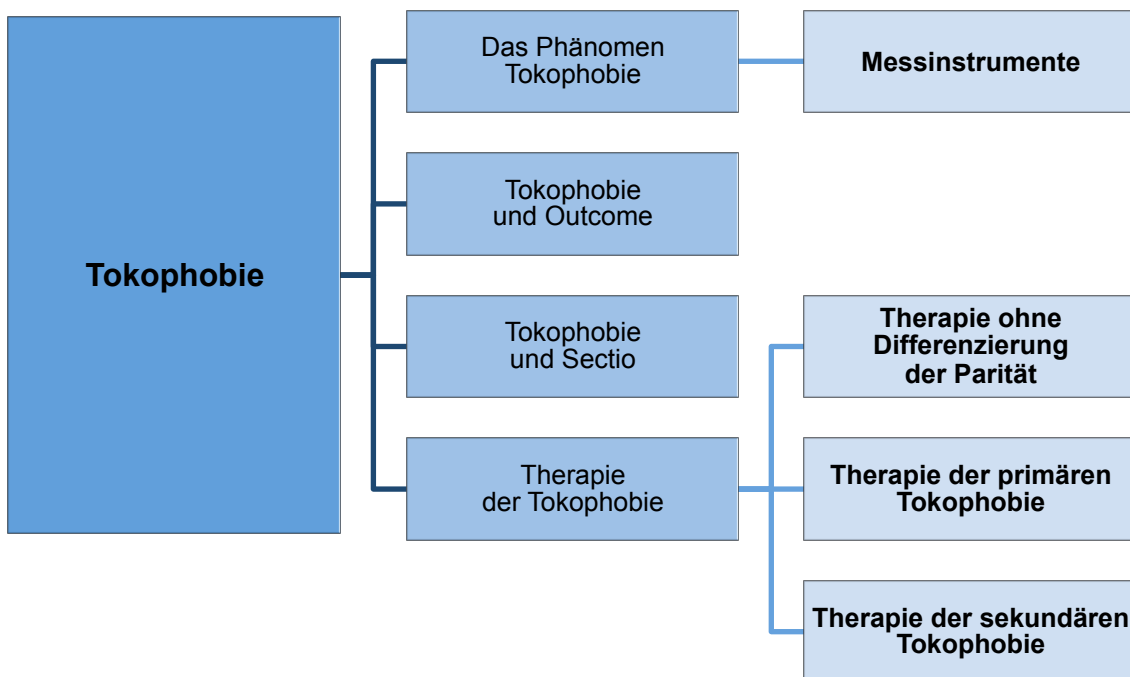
Tokophobie

Das Phänomen Tokophobie

Messinstrumente

Tokophobie und Outcome

Tokophobie und Sectio

Therapie der Tokophobie

Therapie ohne Differenzierung der Parität

Therapie der primären Tokophobie

Therapie der sekundären Tokophobie